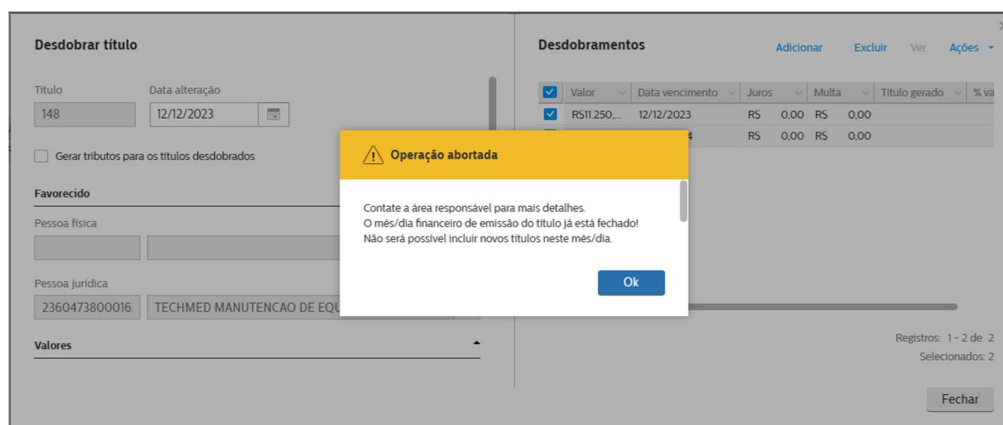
Desdobrar título

Título
148

Data alteração
12/12/2023

Gerar tributos para os títulos desdobrados

Favorecido

Pessoa física

Pessoa jurídica
2360473800016 TECHMED MANUTENCAO DE EQU

Valores

Desdobramentos

Adicionar Excluir Ver Ações

| Valor | Data vencimento | Juros | Multa | Título gerado | % va |
|---|---|---|---|---|---|
| R$11.250,... | 12/12/2023 | R$ 0,00 | R$ 0,00 | | |
| | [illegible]4 | R$ 0,00 | R$ 0,00 | | |

Registros: 1 - 2 de 2
Selecionados: 2

Fechar

Operação abortada

Contate a área responsável para mais detalhes.
O mês/dia financeiro de emissão do título já está fechado!
Não será possível incluir novos títulos neste mês/dia.

Ok